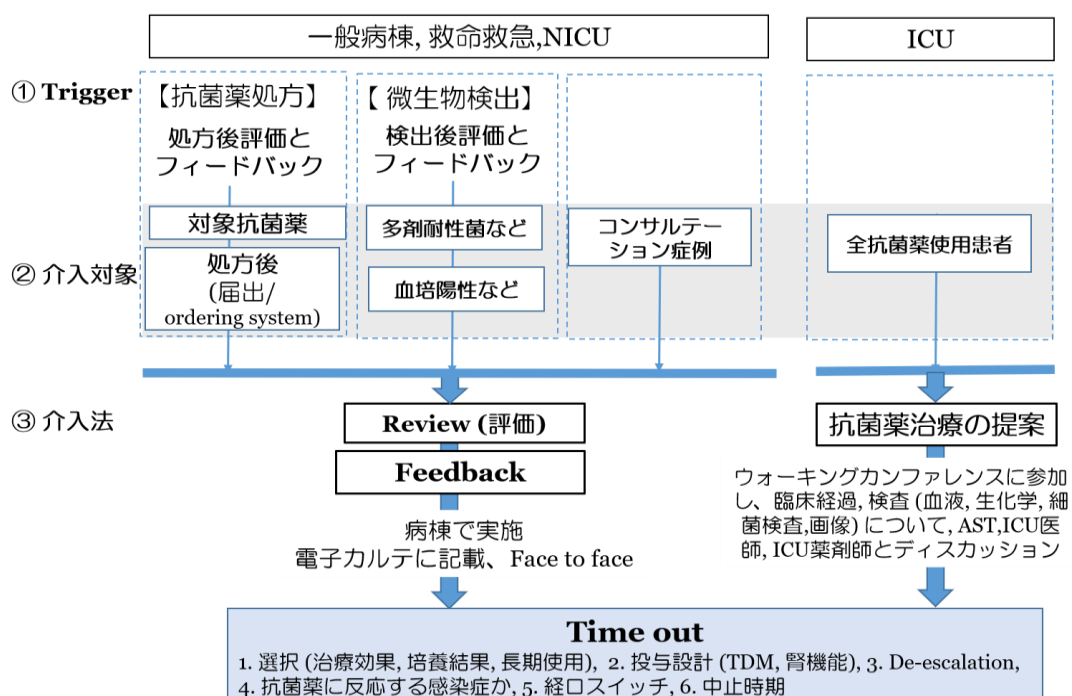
一般病棟, 救命救急,NICU

ICU

① Trigger

【抗菌薬処方】
処方後評価と
フィードバック

【 微生物検出】
検出後評価と
フィードバック

対象抗菌薬

多剤耐性菌など

コンサルテーション症例

全抗菌薬使用患者

② 介入対象

処方後
(届出/
ordering system)

血培陽性など

③ 介入法

Review (評価)

Feedback

抗菌薬治療の提案

病棟で実施
電子カルテに記載、Face to face

ウォーキングカンファレンスに参加し、臨床経過, 検査 (血液, 生化学, 細菌検査,画像) について, AST,ICU医師, ICU薬剤師とディスカッション

Time out

1. 選択 (治療効果, 培養結果, 長期使用), 2. 投与設計 (TDM, 腎機能), 3. De-escalation,
4. 抗菌薬に反応する感染症か, 5. 経口スイッチ, 6. 中止時期